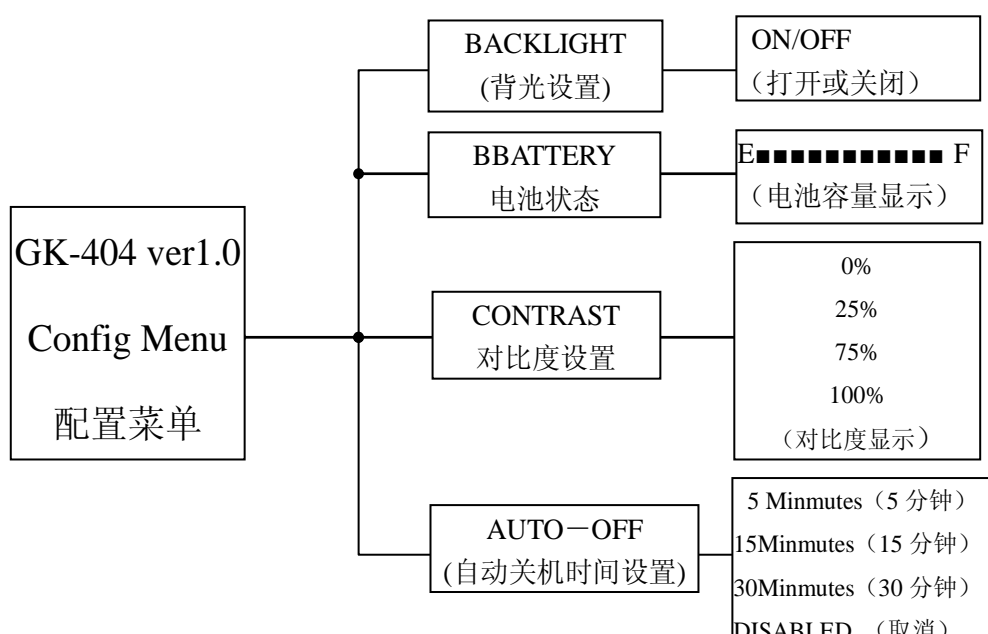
GK-404 ver1.0
Config Menu
配置菜单

BACKLIGHT
(背光设置)

ON/OFF
（打开或关闭）

BBATTERY
电池状态

E■■■■■■■■■■■ F
（电池容量显示）

CONTRAST
对比度设置

0%
25%
75%
100%
（对比度显示）

AUTO－OFF
(自动关机时间设置)

5 Minmutes（5 分钟）
15Minmutes（15 分钟）
30Minmutes（30 分钟）
DISABLED （取消）